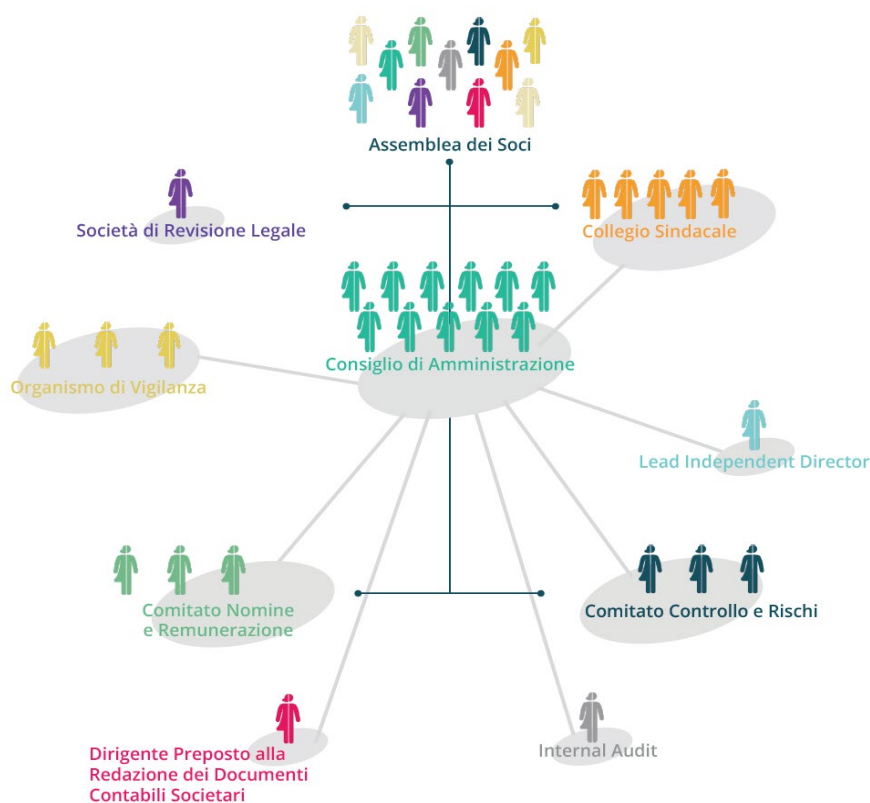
Assemblea dei Soci

Società di Revisione Legale

Collegio Sindacale

Consiglio di Amministrazione

Organismo di Vigilanza

Lead Independent Director

Comitato Nomine e Remunerazione

Comitato Controllo e Rischi

Dirigente Preposto alla Redazione dei Documenti Contabili Societari

Internal Audit